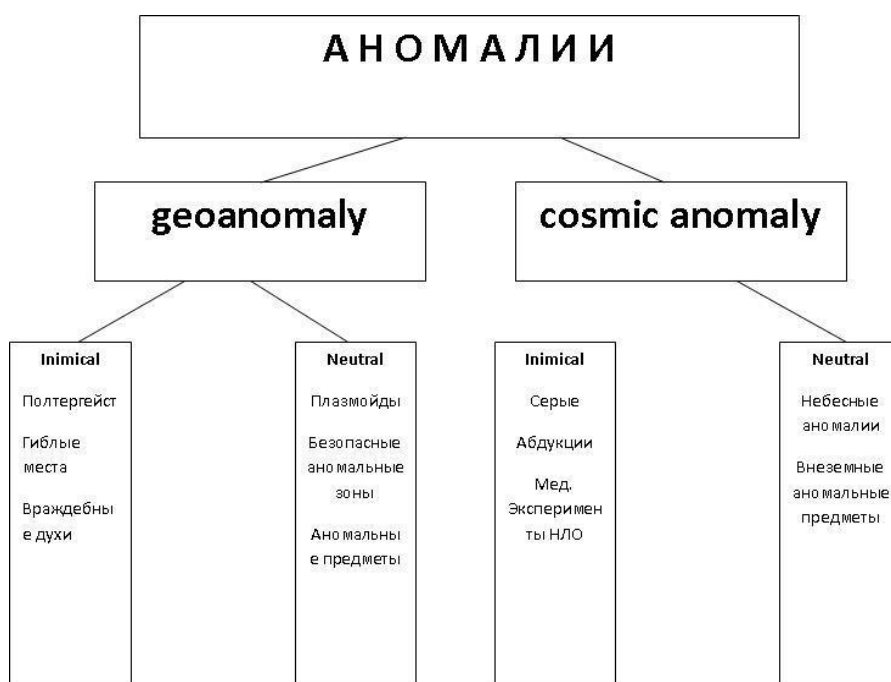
АНОМАЛИИ

geoanomaly

cosmic anomaly

Inimical

Полтергейст

Гиблые места

Враждебные духи

Neutral

Плазмойды

Безопасные аномальные зоны

Аномальные предметы

Inimical

Серые

Абдукции

Мед. Эксперименты НЛО

Neutral

Небесные аномалии

Внеземные аномальные предметы